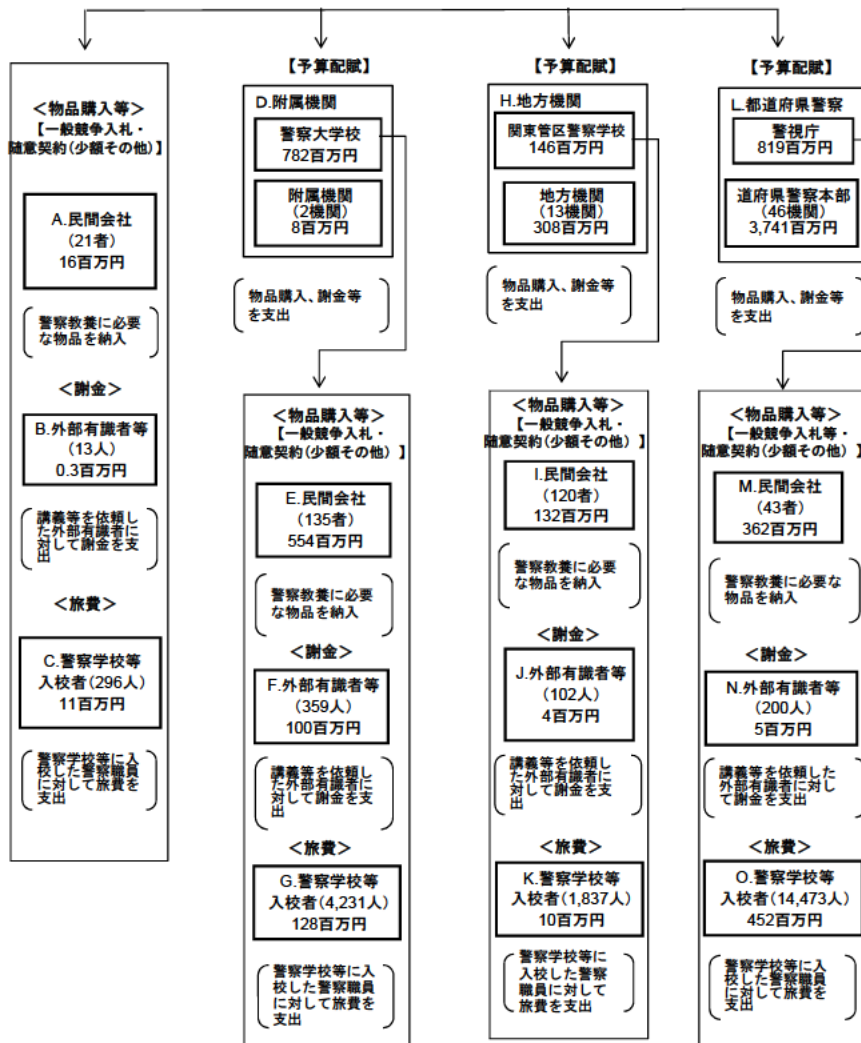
<物品購入等>
【一般競争入札・随意契約(少額その他)】

A.民間会社
(21者)
16百万円

警察教養に必要な物品を納入

<謝金>

B.外部有識者等
(13人)
0.3百万円

講義等を依頼した外部有識者に対して謝金を支出

<旅費>

C.警察学校等入校者(296人)
11百万円

警察学校等に入校した警察職員に対して旅費を支出

【予算配賦】

D.附属機関

警察大学校
782百万円

附属機関
(2機関)
8百万円

物品購入、謝金等を支出

<物品購入等>
【一般競争入札・随意契約(少額その他)】

E.民間会社
(135者)
554百万円

警察教養に必要な物品を納入

<謝金>

F.外部有識者等
(359人)
100百万円

講義等を依頼した外部有識者に対して謝金を支出

<旅費>

G.警察学校等入校者(4,231人)
128百万円

警察学校等に入校した警察職員に対して旅費を支出

【予算配賦】

H.地方機関

関東管区警察学校
146百万円

地方機関
(13機関)
308百万円

物品購入、謝金等を支出

<物品購入等>
【一般競争入札・随意契約(少額その他)】

I.民間会社
(120者)
132百万円

警察教養に必要な物品を納入

<謝金>

J.外部有識者等
(102人)
4百万円

講義等を依頼した外部有識者に対して謝金を支出

<旅費>

K.警察学校等入校者(1,837人)
10百万円

警察学校等に入校した警察職員に対して旅費を支出

【予算配賦】

L.都道府県警察

警視庁
819百万円

道府県警察本部
(46機関)
3,741百万円

物品購入、謝金等を支出

<物品購入等>
【一般競争入札等・随意契約(少額その他)】

M.民間会社
(43者)
362百万円

警察教養に必要な物品を納入

<謝金>

N.外部有識者等
(200人)
5百万円

講義等を依頼した外部有識者に対して謝金を支出

<旅費>

O.警察学校等入校者(14,473人)
452百万円

警察学校等に入校した警察職員に対して旅費を支出